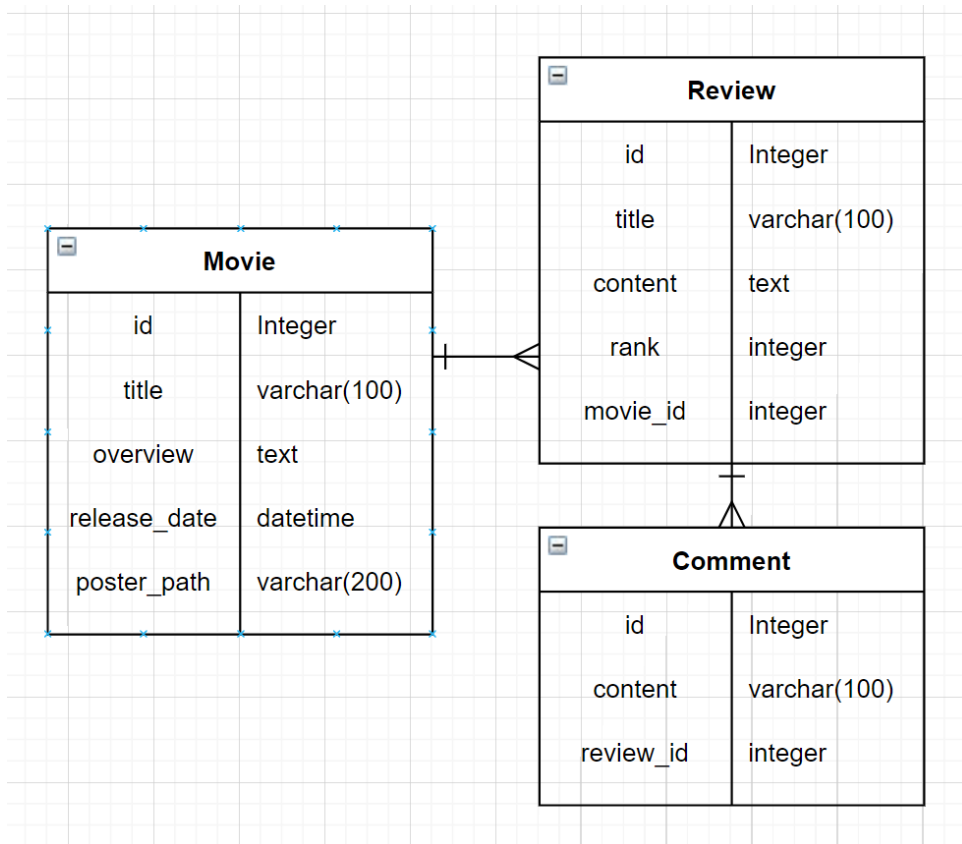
Review

| id | Integer |
|---|---|
| title | varchar(100) |
| content | text |
| rank | integer |
| movie_id | integer |

Movie

| id | Integer |
|---|---|
| title | varchar(100) |
| overview | text |
| release_date | datetime |
| poster_path | varchar(200) |

Comment

| id | Integer |
|---|---|
| content | varchar(100) |
| review_id | integer |